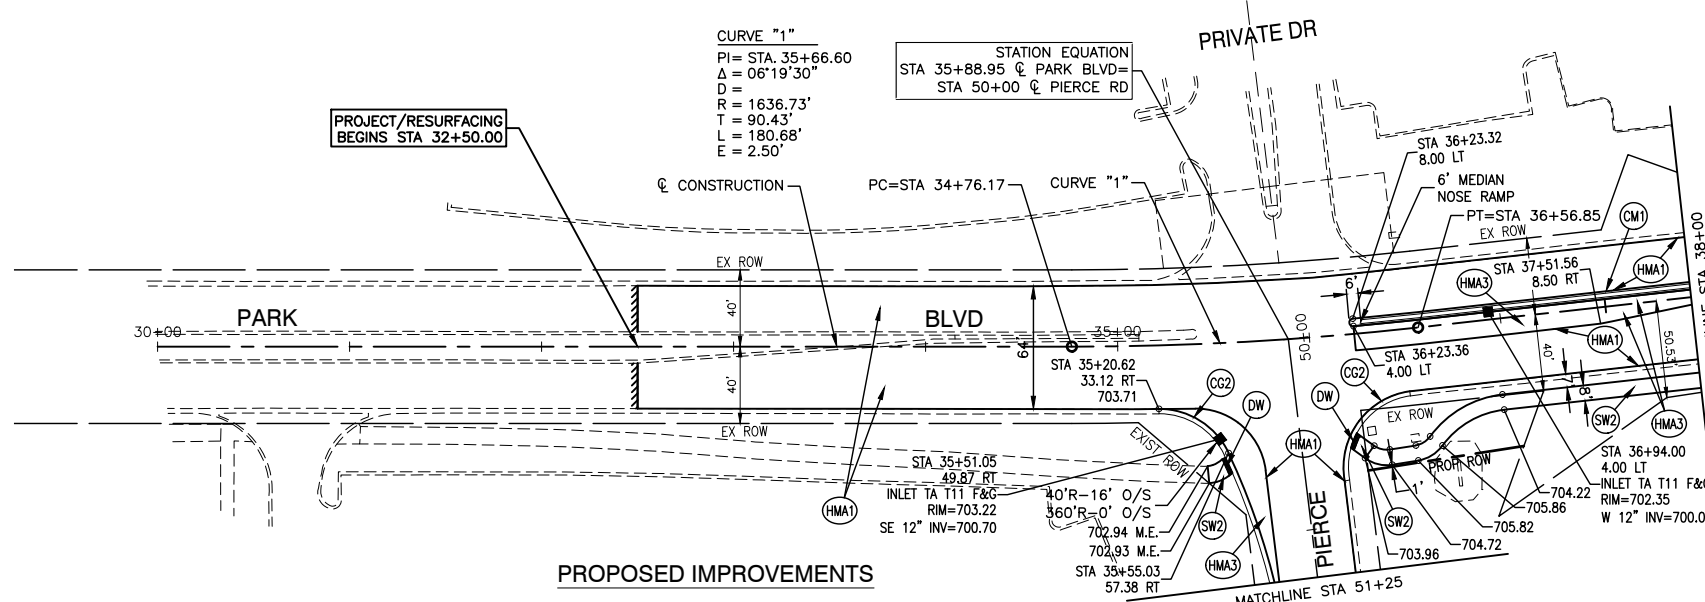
CURVE "1"
PI= STA. 35+66.60
Δ = 06°19'30"
D =
R = 1636.73'
T = 90.43'
L = 180.68'
E = 2.50'

STATION EQUATION
STA 35+88.95 ℄ PARK BLVD=
STA 50+00 ℄ PIERCE RD

PRIVATE DR

PROJECT/RESURFACING
BEGINS STA 32+50.00

℄ CONSTRUCTION
PC=STA 34+76.17
CURVE "1"

STA 36+23.32
8.00 LT
6' MEDIAN
NOSE RAMP
PT=STA 36+56.85
CM1
EX ROW
STA 37+51.56
8.50 RT
HMA1
HMA3
STA 38+00
6'
EX ROW
PARK
30+00
BLVD
35+00
40'
40'
64'
50+00
STA 35+20.62
33.12 RT
703.71
STA 36+23.36
4.00 LT
CG2
HMA1
40'
50.53'
8'
EX ROW
EX ROW
CG2
DW
DW
SW2
HMA3
EXIST ROW
PROP ROW
STA 36+94.00
4.00 LT
INLET TA T11 F&C
RIM=702.35
W 12" INV=700.0
STA 35+51.05
49.87 RT
INLET TA T11 F&C
RIM=703.22
SE 12" INV=700.70
HMA1
40'R-16' O/S
360'R-0' O/S
702.94 M.E.
702.93 M.E.
STA 35+55.03
57.38 RT
SW2
HMA3
HMA1
PIERCE
1'
SW2
703.96
704.72
705.82
704.22
705.86

PROPOSED IMPROVEMENTS

MATCHLINE STA 51+25